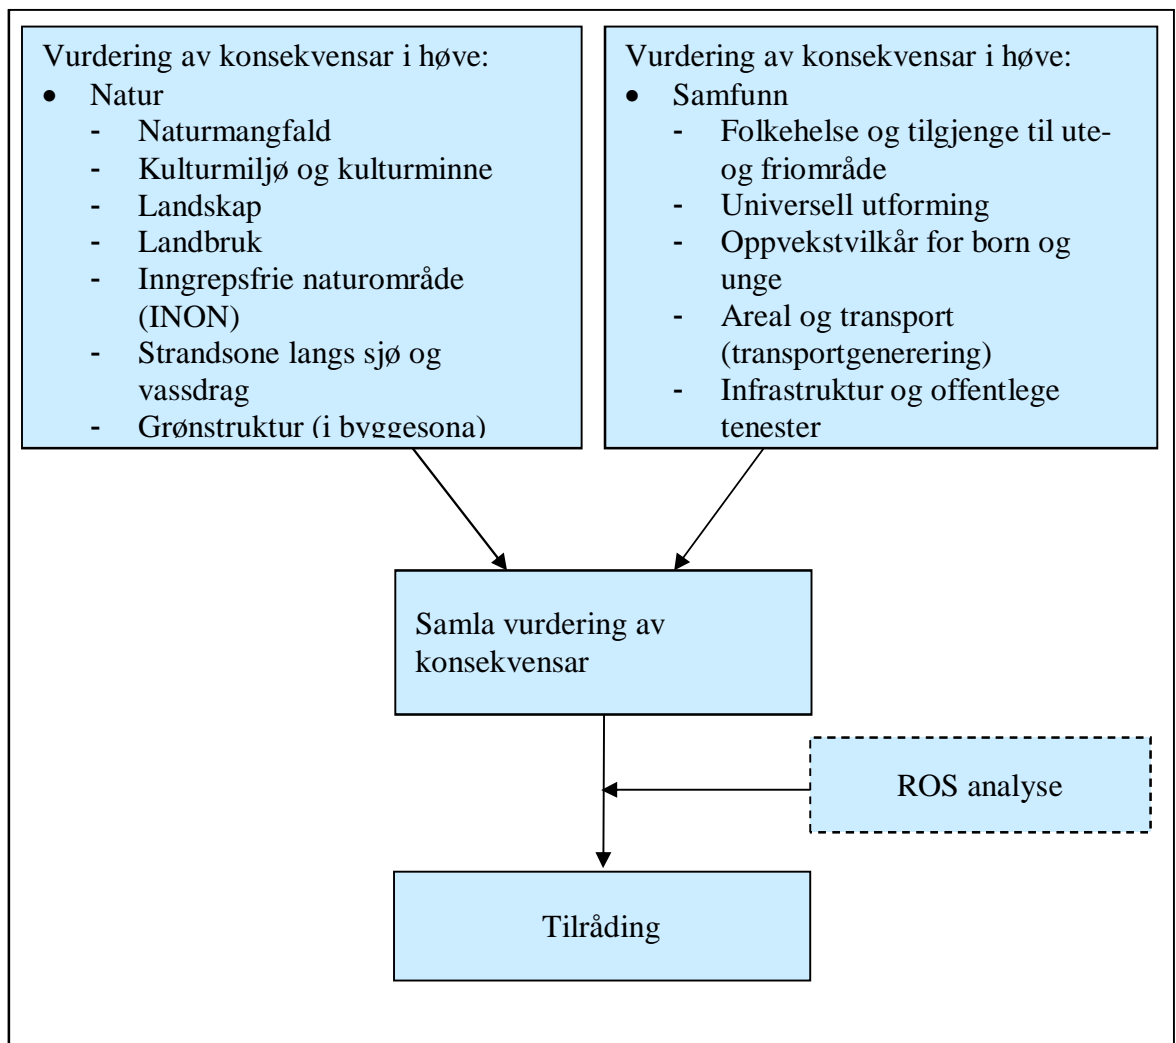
Vurdering av konsekvensar i høve:
• Natur
- Naturmangfald
- Kulturmiljø og kulturminne
- Landskap
- Landbruk
- Inngrepsfrie naturområde (INON)
- Strandsone langs sjø og vassdrag
- Grønstruktur (i byggesona)

Vurdering av konsekvensar i høve:
• Samfunn
- Folkehelse og tilgjenge til ute- og friområde
- Universell utforming
- Oppvekstvilkår for born og unge
- Areal og transport (transportgenerering)
- Infrastruktur og offentlege tenester

Samla vurdering av konsekvensar

ROS analyse

Tilråding